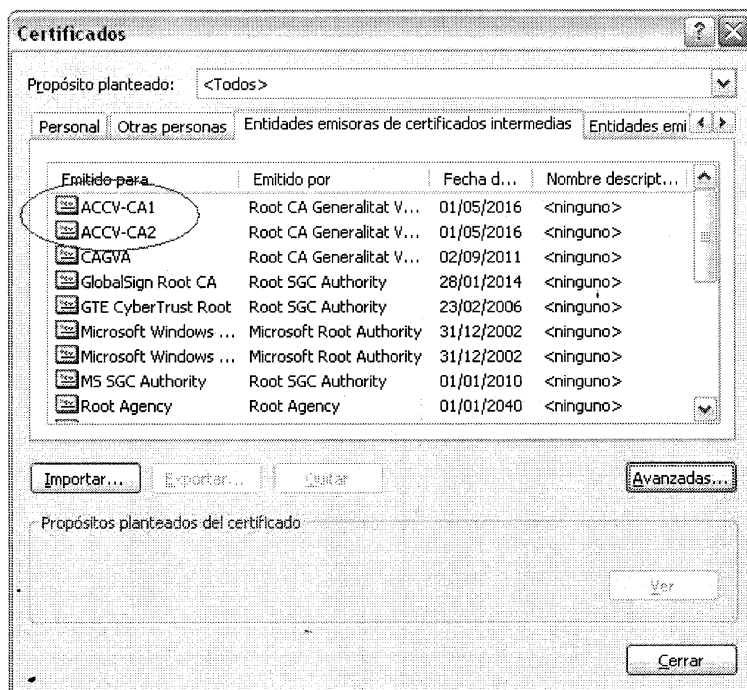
Certificados

Propósito planteado: <Todos>

Personal | Otras personas | Entidades emisoras de certificados intermedias | Entidades emi

| Emitido para | Emitido por | Fecha d... | Nombre descript... |
|---|---|---|---|
| ACCV-CA1 | Root CA Generalitat V... | 01/05/2016 | <ninguno> |
| ACCV-CA2 | Root CA Generalitat V... | 01/05/2016 | <ninguno> |
| CAGVA | Root CA Generalitat V... | 02/09/2011 | <ninguno> |
| GlobalSign Root CA | Root SGC Authority | 28/01/2014 | <ninguno> |
| GTE CyberTrust Root | Root SGC Authority | 23/02/2006 | <ninguno> |
| Microsoft Windows ... | Microsoft Root Authority | 31/12/2002 | <ninguno> |
| Microsoft Windows ... | Microsoft Root Authority | 31/12/2002 | <ninguno> |
| MS SGC Authority | Root SGC Authority | 01/01/2010 | <ninguno> |
| Root Agency | Root Agency | 01/01/2040 | <ninguno> |

Importar... Exportar... Quitar Avanzadas...

Propósitos planteados del certificado

Ver

Cerrar